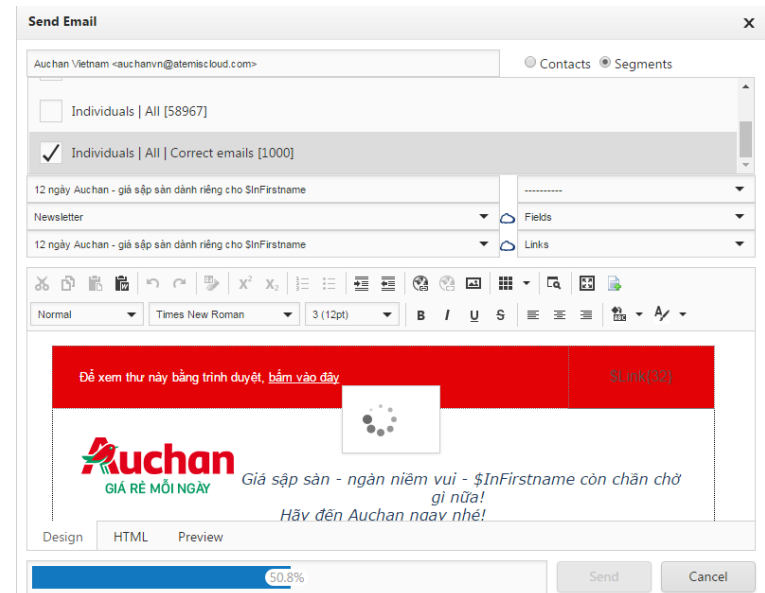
Send Email

Auchan Vietnam <auchanvn@atemiscloud.com>

Contacts Segments

Individuals | All [58967]

Individuals | All | Correct emails [1000]

12 ngày Auchan - giá sập sàn dành riêng cho $InFirstname

----------

Newsletter

Fields

12 ngày Auchan - giá sập sàn dành riêng cho $InFirstname

Links

Normal

Times New Roman

3 (12pt)

B I U S

Để xem thư này bằng trình duyệt, bấm vào đây

$Link(32)

Auchan

GIÁ RẺ MỖI NGÀY

Giá sập sàn - ngàn niềm vui - $InFirstname còn chần chờ gì nữa!
Hãy đến Auchan ngay nhé!

Design HTML Preview

50.8%

Send

Cancel